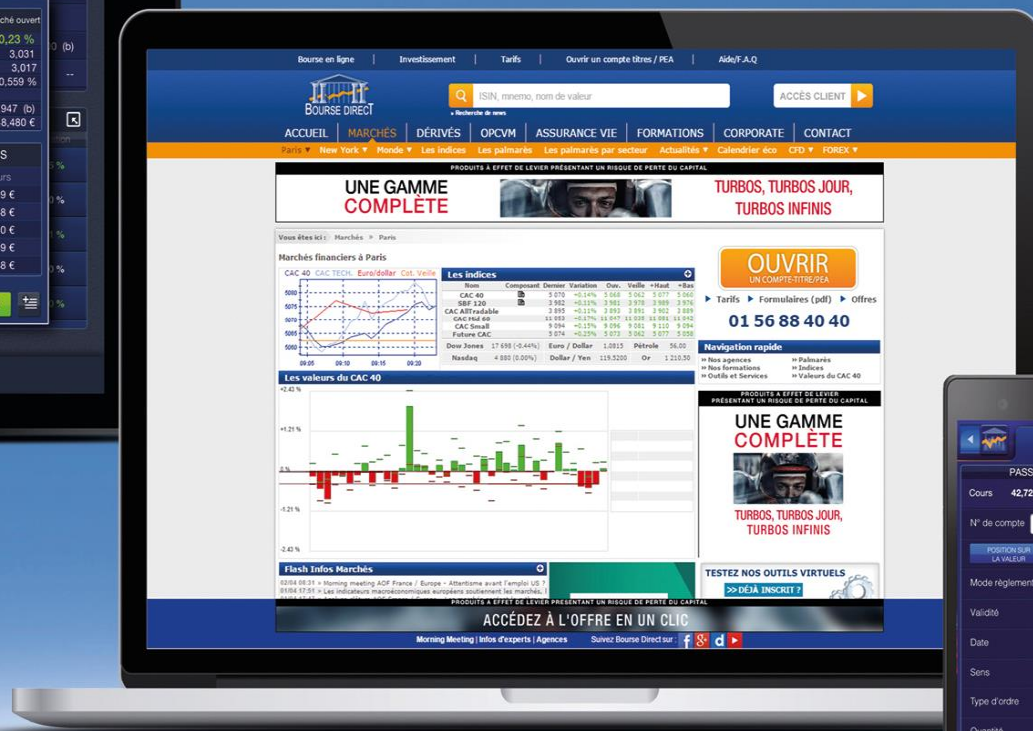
ché ouvert
0,23 %
3,031
3,017
0,559 %
947 (b)
8,480 €

Bourse en ligne | Investissement | Tarifs | Ouvrir un compte titres / PEA | Aide/F.A.Q

BOURSE DIRECT

ISIN, mnemo, nom de valeur

» Recherche de news

ACCÈS CLIENT

ACCUEIL | MARCHÉS | DÉRIVÉS | OPCVM | ASSURANCE VIE | FORMATIONS | CORPORATE | CONTACT

Paris ▾ New York ▾ Monde ▾ Les indices Les palmarès Les palmarès par secteur Actualités ▾ Calendrier éco CFD ▾ FOREX ▾

PRODUITS À EFFET DE LEVIER PRÉSENTANT UN RISQUE DE PERTE DU CAPITAL

UNE GAMME COMPLÈTE

TURBOS, TURBOS JOUR, TURBOS INFINIS

Vous êtes ici : Marchés » Paris

Marchés financiers à Paris

CAC 40 CAC TECH. Euro/dollar Cot. Veille

Les indices

| Nom | Composant | Dernier | Variation | Ouv. | Veille | +Haut | +Bas |
|---|---|---|---|---|---|---|---|
| CAC 40 | | 5 070 | +0.14% | 5 068 | 5 062 | 5 077 | 5 066 |
| SBF 120 | | 3 982 | +0.11% | 3 981 | 3 978 | 3 989 | 3 976 |
| CAC AllTradable | | 3 895 | +0.11% | 3 893 | 3 891 | 3 902 | 3 889 |
| CAC Mid 60 | | 11 083 | +0.17% | 11 047 | 11 038 | 11 081 | 11 042 |
| CAC Small | | 9 094 | +0.15% | 9 096 | 9 081 | 9 110 | 9 094 |
| Future CAC | | 5 074 | +0.25% | 5 073 | 5 062 | 5 077 | 5 058 |

Dow Jones 17 698 (-0.44%) Euro / Dollar 1.0815 Pétrole 56.00
Nasdaq 4 880 (0.00%) Dollar / Yen 119.5200 Or 1 210.50

OUVRIR UN COMPTE-TITRE/PEA

▸ Tarifs ▸ Formulaires (pdf) ▸ Offres

01 56 88 40 40

Navigation rapide
» Nos agences » Palmarès
» Nos formations » Indices
» Outils et Services » Valeurs du CAC 40

Les valeurs du CAC 40

+2.43 %
+1.21 %
0 %
-1.21 %
-2.43 %

PRODUITS À EFFET DE LEVIER PRÉSENTANT UN RISQUE DE PERTE DU CAPITAL

UNE GAMME COMPLÈTE

TURBOS, TURBOS JOUR, TURBOS INFINIS

Flash Infos Marchés

02/04 08:31 » Morning meeting AOF France / Europe - Attentisme avant l'emploi US ?
01/04 17:51 » Les indicateurs macroéconomiques européens soutiennent les marchés,

TESTEZ NOS OUTILS VIRTUELS
>> DÉJÀ INSCRIT ?

PRODUITS À EFFET DE LEVIER PRÉSENTANT UN RISQUE DE PERTE DU CAPITAL

ACCÉDEZ À L'OFFRE EN UN CLIC

Morning Meeting | Infos d'experts | Agences Suivez Bourse Direct sur :

PASS
Cours 42,72
N° de compte
POSITION SUR LA VALEUR
Mode règlement
Validité
Date
Sens
Type d'ordre